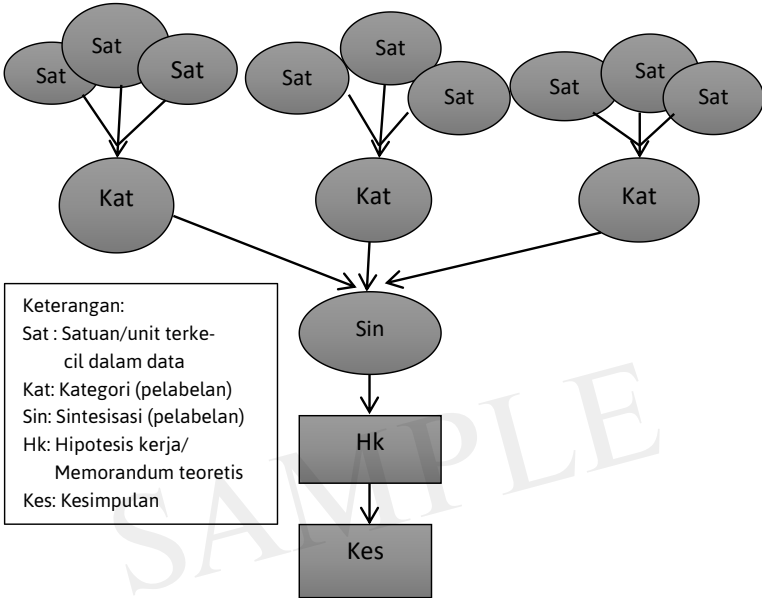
Sat Sat Sat

Sat Sat Sat

Sat Sat Sat

Kat

Kat

Kat

Sin

Hk

Kes

Keterangan:
Sat : Satuan/unit terkecil dalam data
Kat: Kategori (pelabelan)
Sin: Sintesisasi (pelabelan)
Hk: Hipotesis kerja/ Memorandum teoretis
Kes: Kesimpulan

SAMPLE